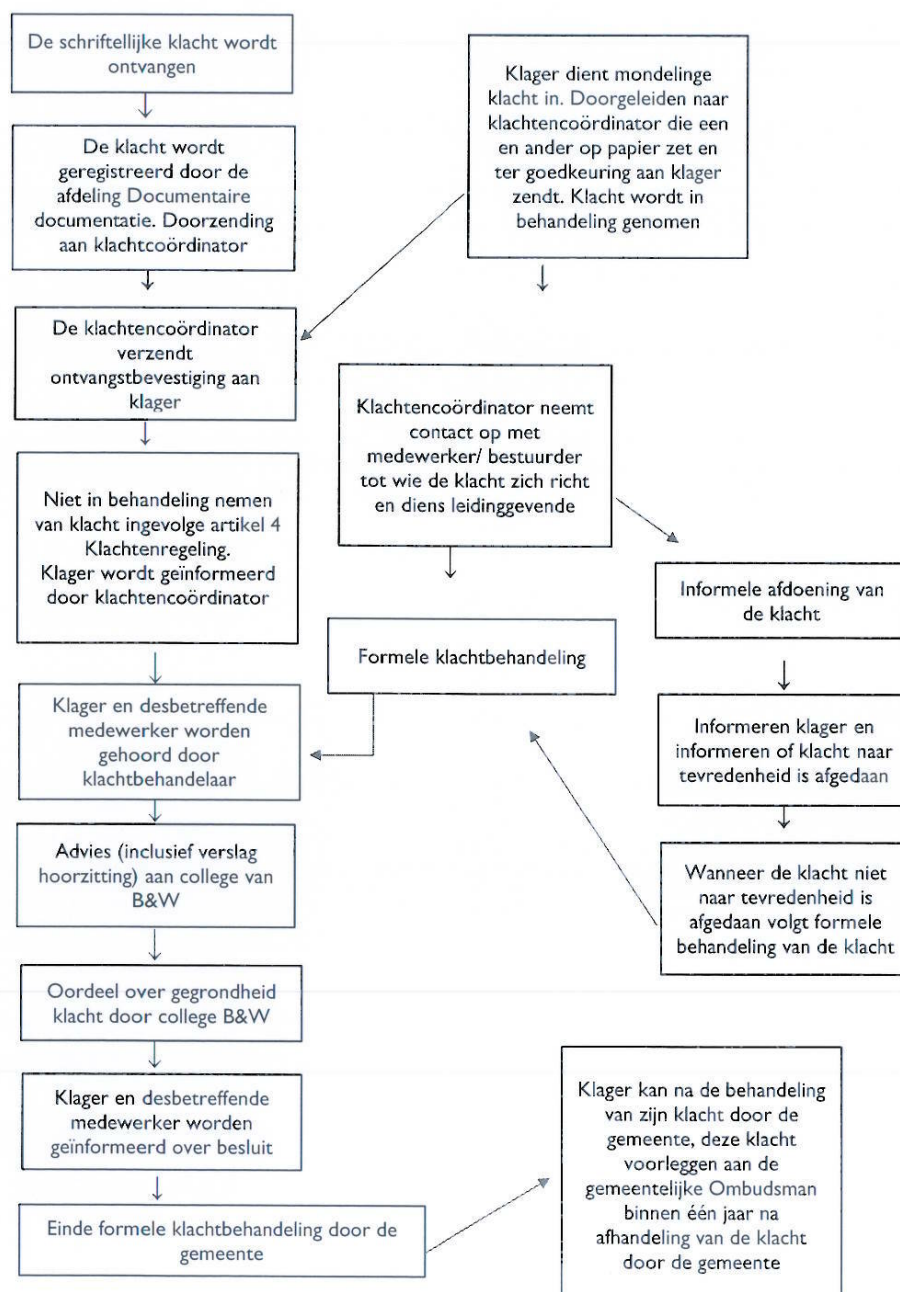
De schriftelijke klacht wordt ontvangen

De klacht wordt geregistreerd door de afdeling Documentaire documentatie. Doorzending aan klachtcoördinator

De klachtencoördinator verzendt ontvangstbevestiging aan klager

Niet in behandeling nemen van klacht ingevolge artikel 4 Klachtenregeling. Klager wordt geïnformeerd door klachtencoördinator

Klager en desbetreffende medewerker worden gehoord door klachtbehandelaar

Advies (inclusief verslag hoorzitting) aan college van B&W

Oordeel over gegrondheid klacht door college B&W

Klager en desbetreffende medewerker worden geïnformeerd over besluit

Einde formele klachtbehandeling door de gemeente

Klager dient mondelinge klacht in. Doorgeleiden naar klachtencoördinator die een en ander op papier zet en ter goedkeuring aan klager zendt. Klacht wordt in behandeling genomen

Klachtencoördinator neemt contact op met medewerker/ bestuurder tot wie de klacht zich richt en diens leidinggevende

Formele klachtbehandeling

Informele afdoening van de klacht

Informeren klager en informeren of klacht naar tevredenheid is afgedaan

Wanneer de klacht niet naar tevredenheid is afgedaan volgt formele behandeling van de klacht

Klager kan na de behandeling van zijn klacht door de gemeente, deze klacht voorleggen aan de gemeentelijke Ombudsman binnen één jaar na afhandeling van de klacht door de gemeente